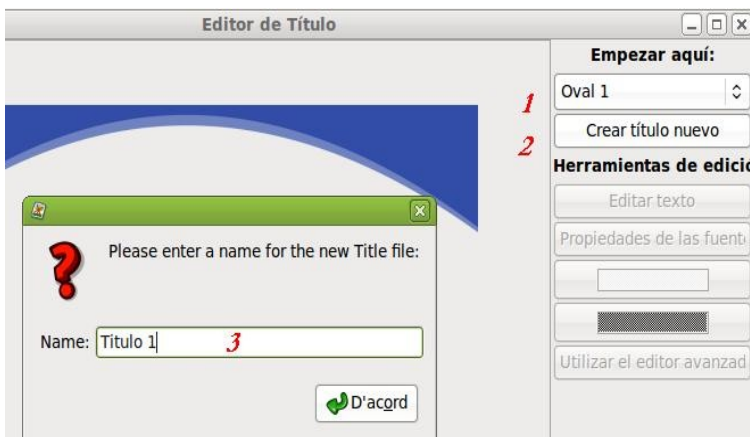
Editor de Título

Empezar aquí:

1 Oval 1

2 Crear título nuevo

Herramientas de edicio

Editar texto

Propiedades de las fuent

Utilizar el editor avanzad

Please enter a name for the new Title file:

Name: Titulo 1 3

D'acord